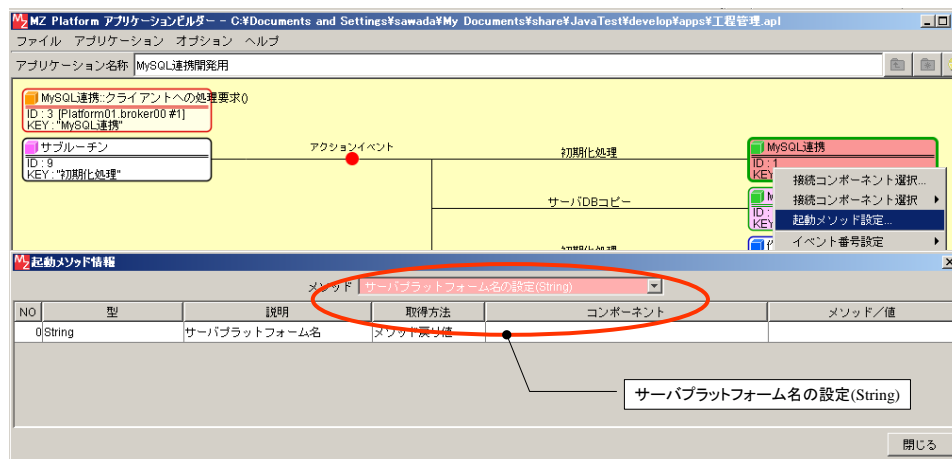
MZ Platform アプリケーションビルダー - C:¥Documents and Settings¥sawada¥My Documents¥share¥JavaTest¥develop¥apps¥工程管理.apl

ファイル アプリケーション オプション ヘルプ

アプリケーション名称 MySQL連携開発用

MySQL連携::クライアントへの処理要求()
ID : 3 [Platform01.broker00 #1]
KEY : "MySQL連携"

サブルーチン
ID : 9
KEY : "初期化処理"

アクションイベント

初期化処理

MySQL連携
ID : 1
KEY

サーバDBコピー

初期化処理

接続コンポーネント選択...
接続コンポーネント選択
起動メソッド設定...
イベント番号設定

起動メソッド情報

メソッド サーバプラットフォーム名の設定(String)

| NO | 型 | 説明 | 取得方法 | コンポーネント | メソッド／値 |
|---|---|---|---|---|---|
| 0 | String | サーバプラットフォーム名 | メソッド戻り値 | | |

サーバプラットフォーム名の設定(String)

閉じる